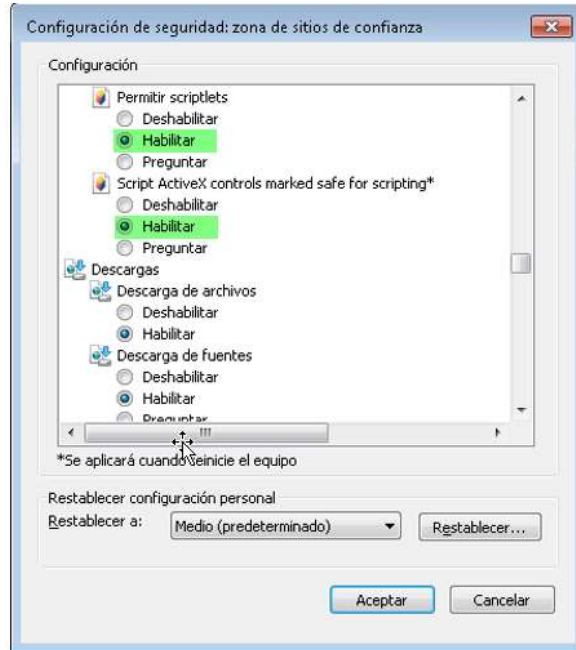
Configuración de seguridad: zona de sitios de confianza

Configuración

Permitir scriptlets
Deshabilitar
Habilitar
Preguntar
Script ActiveX controls marked safe for scripting*
Deshabilitar
Habilitar
Preguntar
Descargas
Descarga de archivos
Deshabilitar
Habilitar
Descarga de fuentes
Deshabilitar
Habilitar
Preguntar

*Se aplicará cuando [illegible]einicie el equipo

Restablecer configuración personal
Restablecer a:
Medio (predeterminado)
Restablecer...

Aceptar
Cancelar